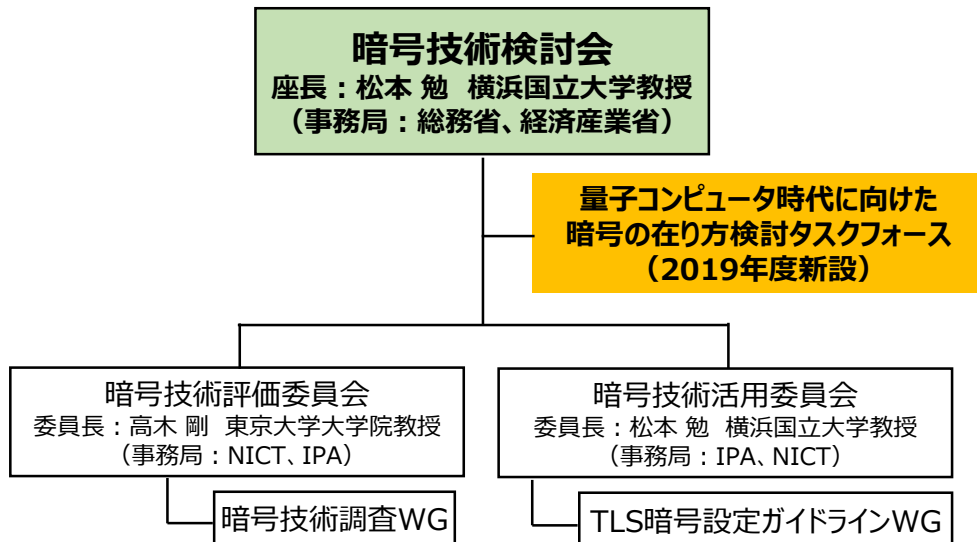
暗号技術検討会
座長：松本 勉 横浜国立大学教授
（事務局：総務省、経済産業省）

量子コンピュータ時代に向けた
暗号の在り方検討タスクフォース
（2019年度新設）

暗号技術評価委員会
委員長：高木 剛 東京大学大学院教授
（事務局：NICT、IPA）

暗号技術活用委員会
委員長：松本 勉 横浜国立大学教授
（事務局：IPA、NICT）

暗号技術調査WG

TLS暗号設定ガイドラインWG